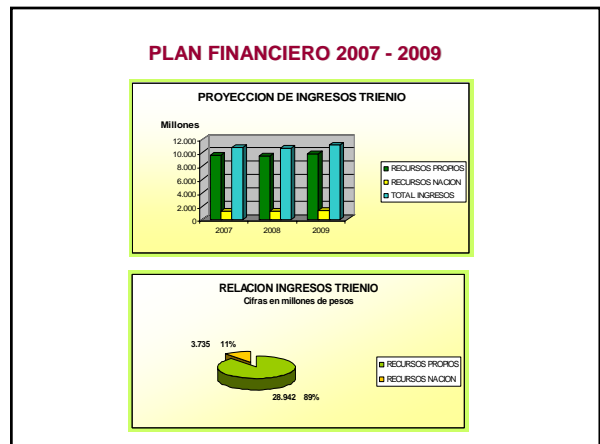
PLAN FINANCIERO 2007 - 2009

PROYECCION DE INGRESOS TRIENIO

Millones

12.000
10.000
8.000
6.000
4.000
2.000
0

2007
2008
2009

RECURSOS PROPIOS
RECURSOS NACION
TOTAL INGRESOS

RELACION INGRESOS TRIENIO
Cifras en millones de pesos

3.735 11%

28.942 89%

RECURSOS PROPIOS
RECURSOS NACION